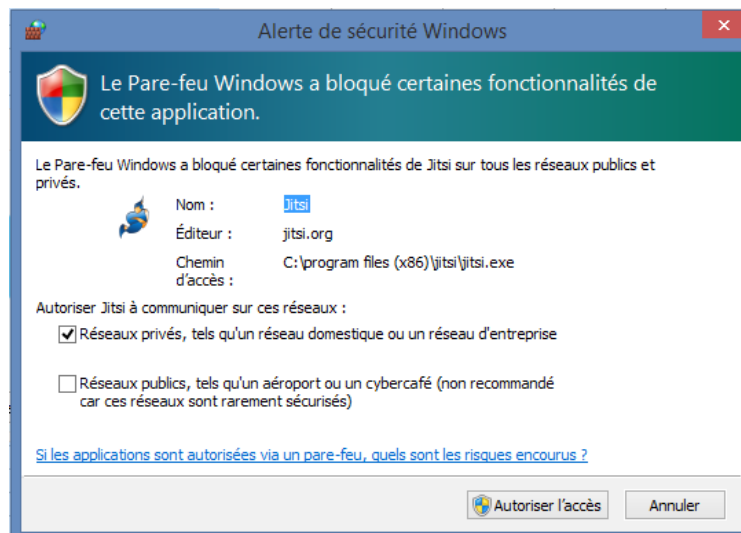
Alerte de sécurité Windows

Le Pare-feu Windows a bloqué certaines fonctionnalités de cette application.

Le Pare-feu Windows a bloqué certaines fonctionnalités de Jitsi sur tous les réseaux publics et privés.

Nom : Jitsi

Éditeur : jitsi.org

Chemin d'accès : C:\program files (x86)\jitsi\jitsi.exe

Autoriser Jitsi à communiquer sur ces réseaux :

Réseaux privés, tels qu'un réseau domestique ou un réseau d'entreprise

Réseaux publics, tels qu'un aéroport ou un cybercafé (non recommandé car ces réseaux sont rarement sécurisés)

Si les applications sont autorisées via un pare-feu, quels sont les risques encourus ?

Autoriser l'accès

Annuler